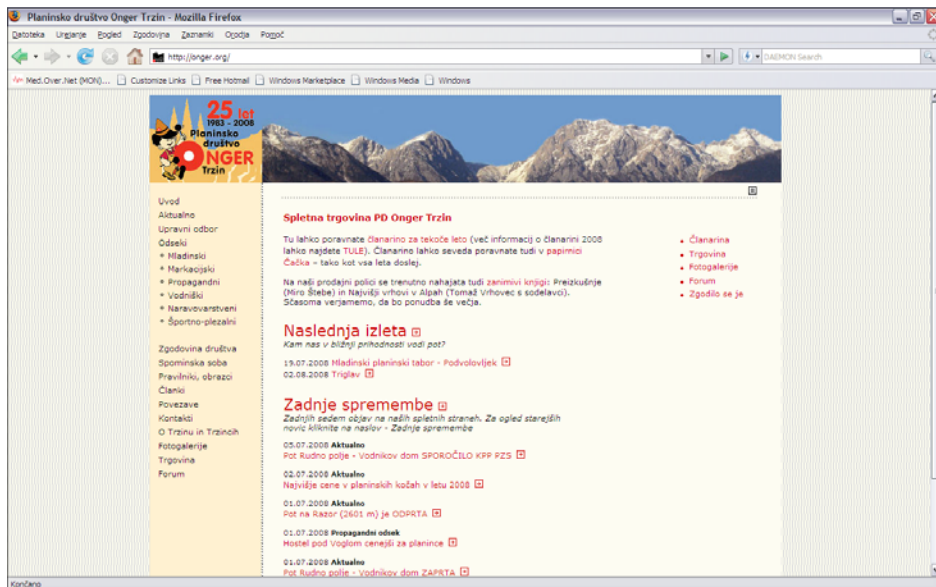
Planinsko društvo Onger Trzin - Mozilla Firefox

Datoteka Urejanje Pogled Zgodovina Zaznamki Orodja Pomoč

http://onger.org/

DAEMON Search

Med.Over.Net (MON)... Customize Links Free Hotmail Windows Marketplace Windows Media Windows

25 let 1983 - 2008 Planinsko društvo ONGER Trzin

Uvod
Aktualno
Upravni odbor
Odseki
• Mladinski
• Markacijski
• Propagandni
• Vodniški
• Naravovarstveni
• Športno-plezalni

Zgodovina društva
Spominska soba
Pravilniki, obrazci
Članki
Povezave
Kontakti
O Trzinu in Trzincih
Fotogalerije
Trgovina
Forum

Spletna trgovina PD Onger Trzin

Tu lahko poravnate članarino za tekoče leto (več informacij o članarini 2008 lahko najdete TULE). Članarino lahko seveda poravnate tudi v papirnici Čačka - tako kot vsa leta doslej.

Na naši prodajni polici se trenutno nahajata tudi zanimivi knjigi: Preizkušnje (Miro Štebe) in Najvišji vrhovi v Alpah (Tomaž Vrhovec s sodelavci). Sčasoma verjamemo, da bo ponudba še večja.

• Članarina
• Trgovina
• Fotogalerije
• Forum
• Zgodilo se je

Naslednja izleta
Kam nas v bližnji prihodnosti vodi pot?

19.07.2008 Mladinski planinski tabor - Podvolovljek
02.08.2008 Triglav

Zadnje spremembe
Zadnjih sedem objav na naših spletnih straneh. Za ogled starejših novic kliknite na naslov - Zadnje spremembe

05.07.2008 Aktualno
Pot Rudno polje - Vodnikov dom SPOROČILO KPP PZS

02.07.2008 Aktualno
Najvišje cene v planinskih kočah v letu 2008

01.07.2008 Aktualno
Pot na Razor (2601 m) je ODPRTA

01.07.2008 Propagandni odsek
Hostel pod Voglom cenejši za planince

01.07.2008 Aktualno
Pot Rudno polje - Vodnikov dom ZAPRTA

Končano